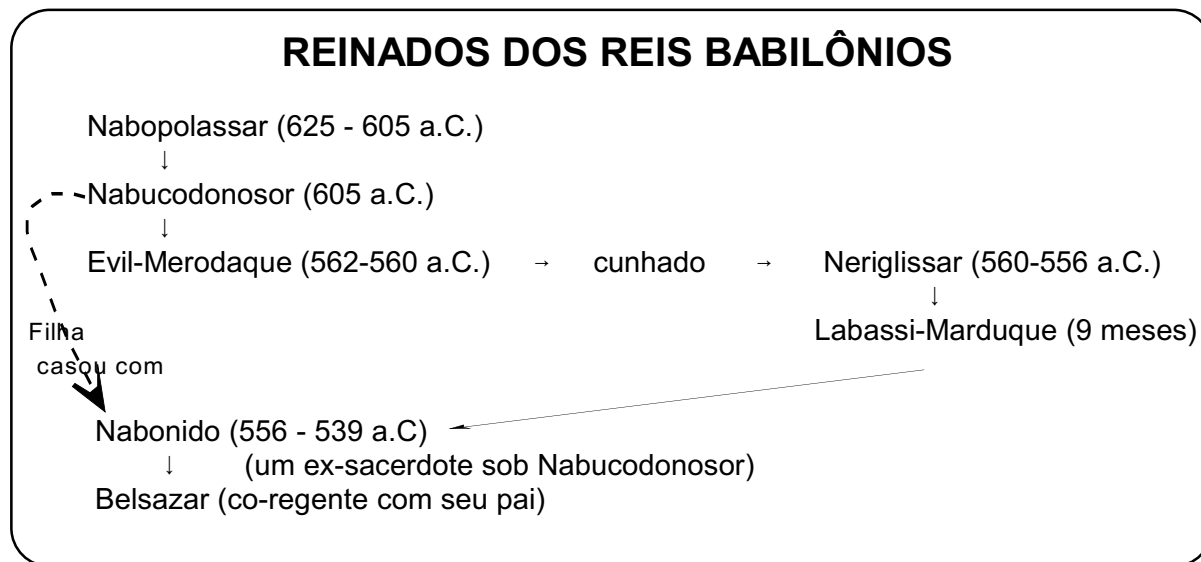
REINADOS DOS REIS BABILÔNIOS

Nabopolassar (625 - 605 a.C.)
↓
Nabucodonosor (605 a.C.)
↓
Evil-Merodaque (562-560 a.C.) → cunhado → Neriglissar (560-556 a.C.)
↓
Labassi-Marduque (9 meses)

Filha casou com

Nabonido (556 - 539 a.C)
↓ (um ex-sacerdote sob Nabucodonosor)
Belsazar (co-regente com seu pai)